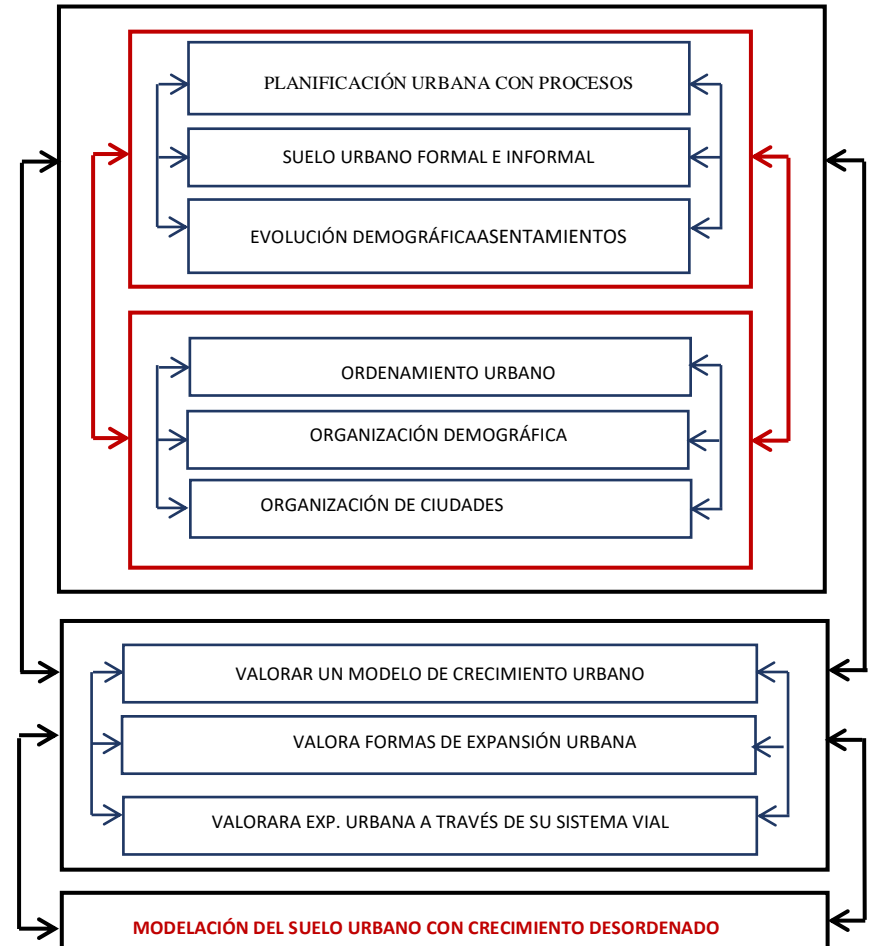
PLANIFICACIÓN URBANA CON PROCESOS

SUELO URBANO FORMAL E INFORMAL

EVOLUCIÓN DEMOGRÁFICAASENTAMIENTOS

ORDENAMIENTO URBANO

ORGANIZACIÓN DEMOGRÁFICA

ORGANIZACIÓN DE CIUDADES

VALORAR UN MODELO DE CRECIMIENTO URBANO

VALORA FORMAS DE EXPANSIÓN URBANA

VALORARA EXP. URBANA A TRAVÉS DE SU SISTEMA VIAL

MODELACIÓN DEL SUELO URBANO CON CRECIMIENTO DESORDENADO